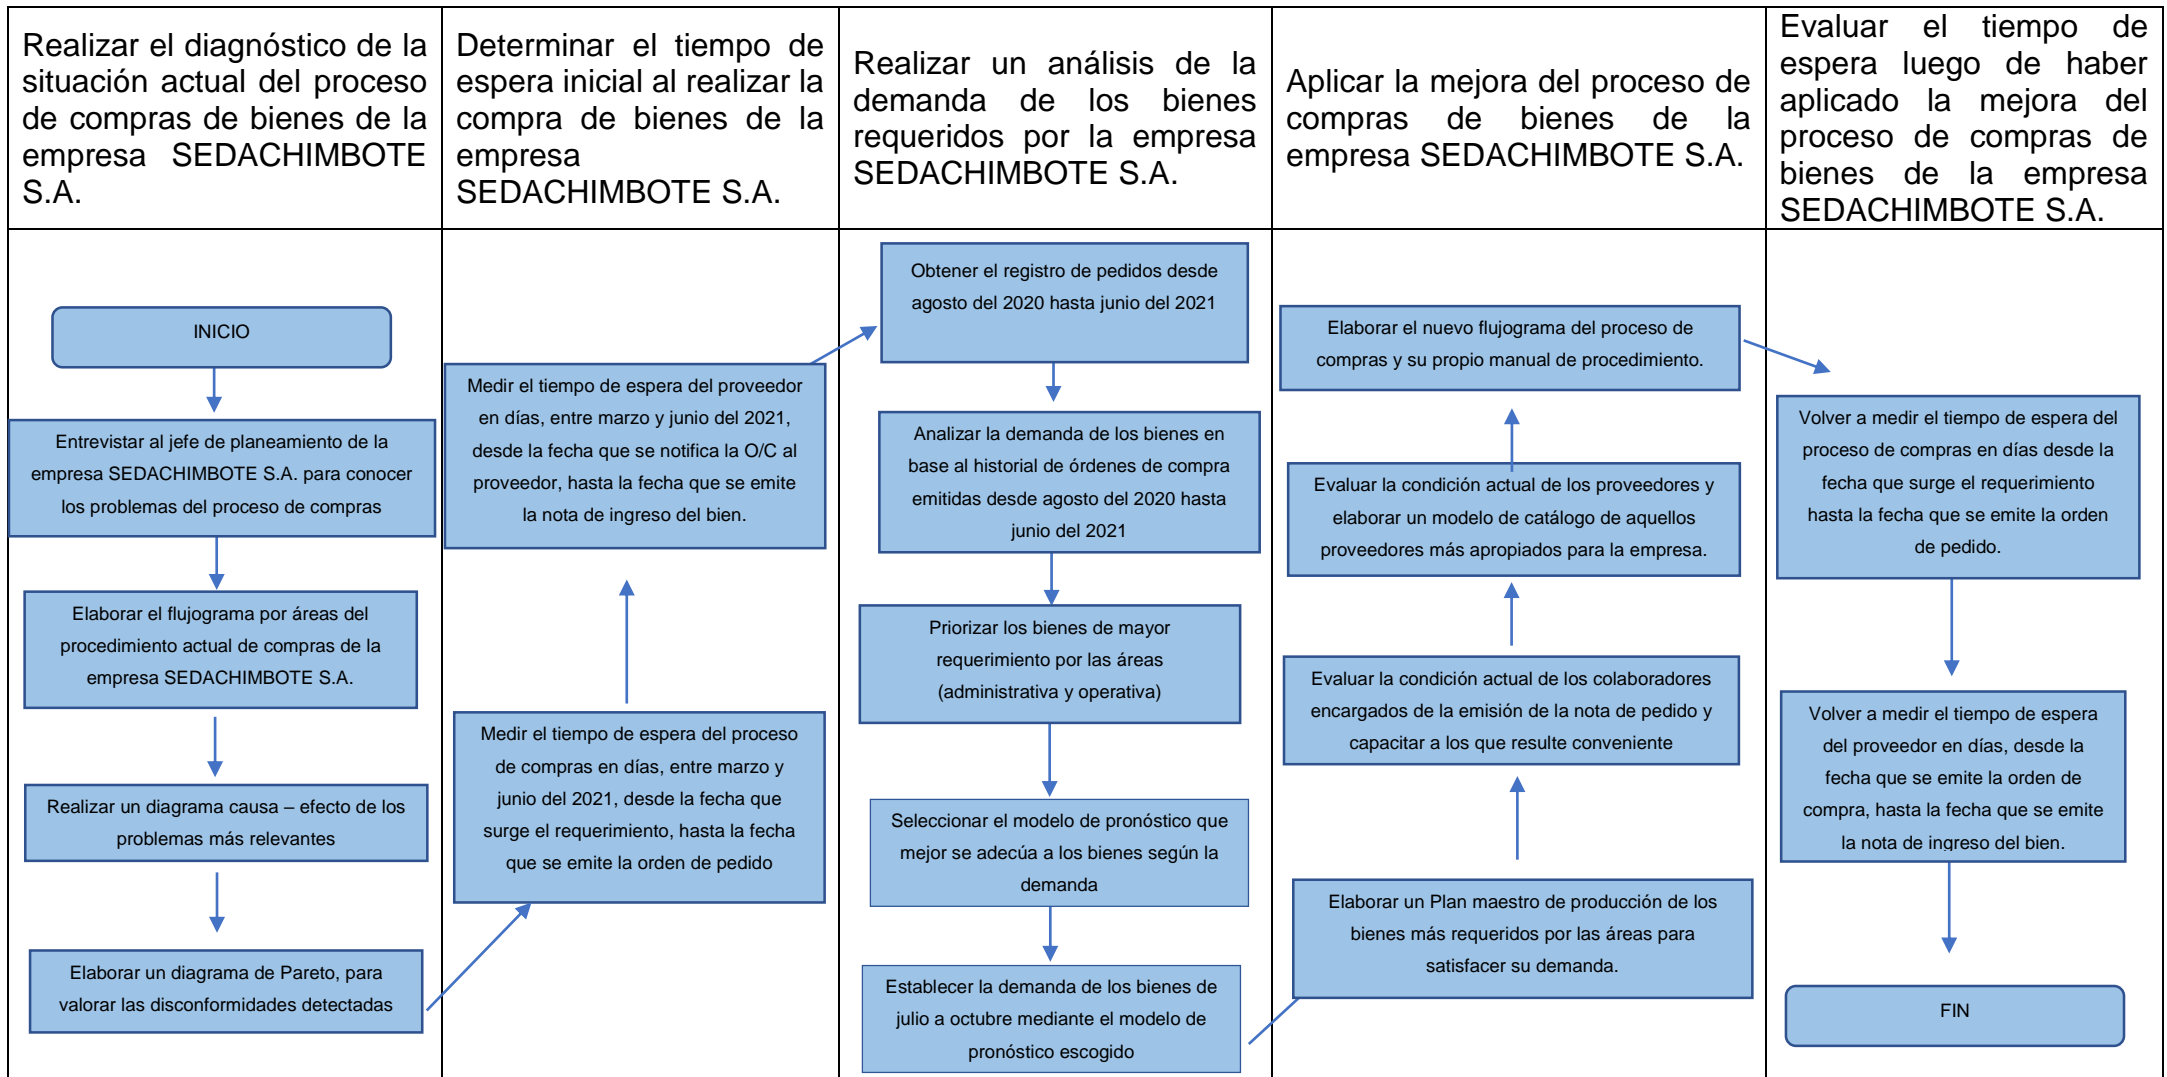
| Realizar el diagnóstico de la situación actual del proceso de compras de bienes de la empresa SEDACHIMBOTE S.A. | Determinar el tiempo de espera inicial al realizar la compra de bienes de la empresa SEDACHIMBOTE S.A. | Realizar un análisis de la demanda de los bienes requeridos por la empresa SEDACHIMBOTE S.A. | Aplicar la mejora del proceso de compras de bienes de la empresa SEDACHIMBOTE S.A. | Evaluar el tiempo de espera luego de haber aplicado la mejora del proceso de compras de bienes de la empresa SEDACHIMBOTE S.A. |
|---|---|---|---|---|
| INICIO<br>Entrevistar al jefe de planeamiento de la empresa SEDACHIMBOTE S.A. para conocer los problemas del proceso de compras<br>Elaborar el flujograma por áreas del procedimiento actual de compras de la empresa SEDACHIMBOTE S.A.<br>Realizar un diagrama causa – efecto de los problemas más relevantes<br>Elaborar un diagrama de Pareto, para valorar las disconformidades detectadas | Medir el tiempo de espera del proceso de compras en días, entre marzo y junio del 2021, desde la fecha que surge el requerimiento, hasta la fecha que se emite la orden de pedido<br>Medir el tiempo de espera del proveedor en días, entre marzo y junio del 2021, desde la fecha que se notifica la O/C al proveedor, hasta la fecha que se emite la nota de ingreso del bien. | Obtener el registro de pedidos desde agosto del 2020 hasta junio del 2021<br>Analizar la demanda de los bienes en base al historial de órdenes de compra emitidas desde agosto del 2020 hasta junio del 2021<br>Priorizar los bienes de mayor requerimiento por las áreas (administrativa y operativa)<br>Seleccionar el modelo de pronóstico que mejor se adecúa a los bienes según la demanda<br>Establecer la demanda de los bienes de julio a octubre mediante el modelo de pronóstico escogido | Elaborar un Plan maestro de producción de los bienes más requeridos por las áreas para satisfacer su demanda.<br>Evaluar la condición actual de los colaboradores encargados de la emisión de la nota de pedido y capacitar a los que resulte conveniente<br>Evaluar la condición actual de los proveedores y elaborar un modelo de catálogo de aquellos proveedores más apropiados para la empresa.<br>Elaborar el nuevo flujograma del proceso de compras y su propio manual de procedimiento. | Volver a medir el tiempo de espera del proceso de compras en días desde la fecha que surge el requerimiento hasta la fecha que se emite la orden de pedido.<br>Volver a medir el tiempo de espera del proveedor en días, desde la fecha que se emite la orden de compra, hasta la fecha que se emite la nota de ingreso del bien.<br>FIN |